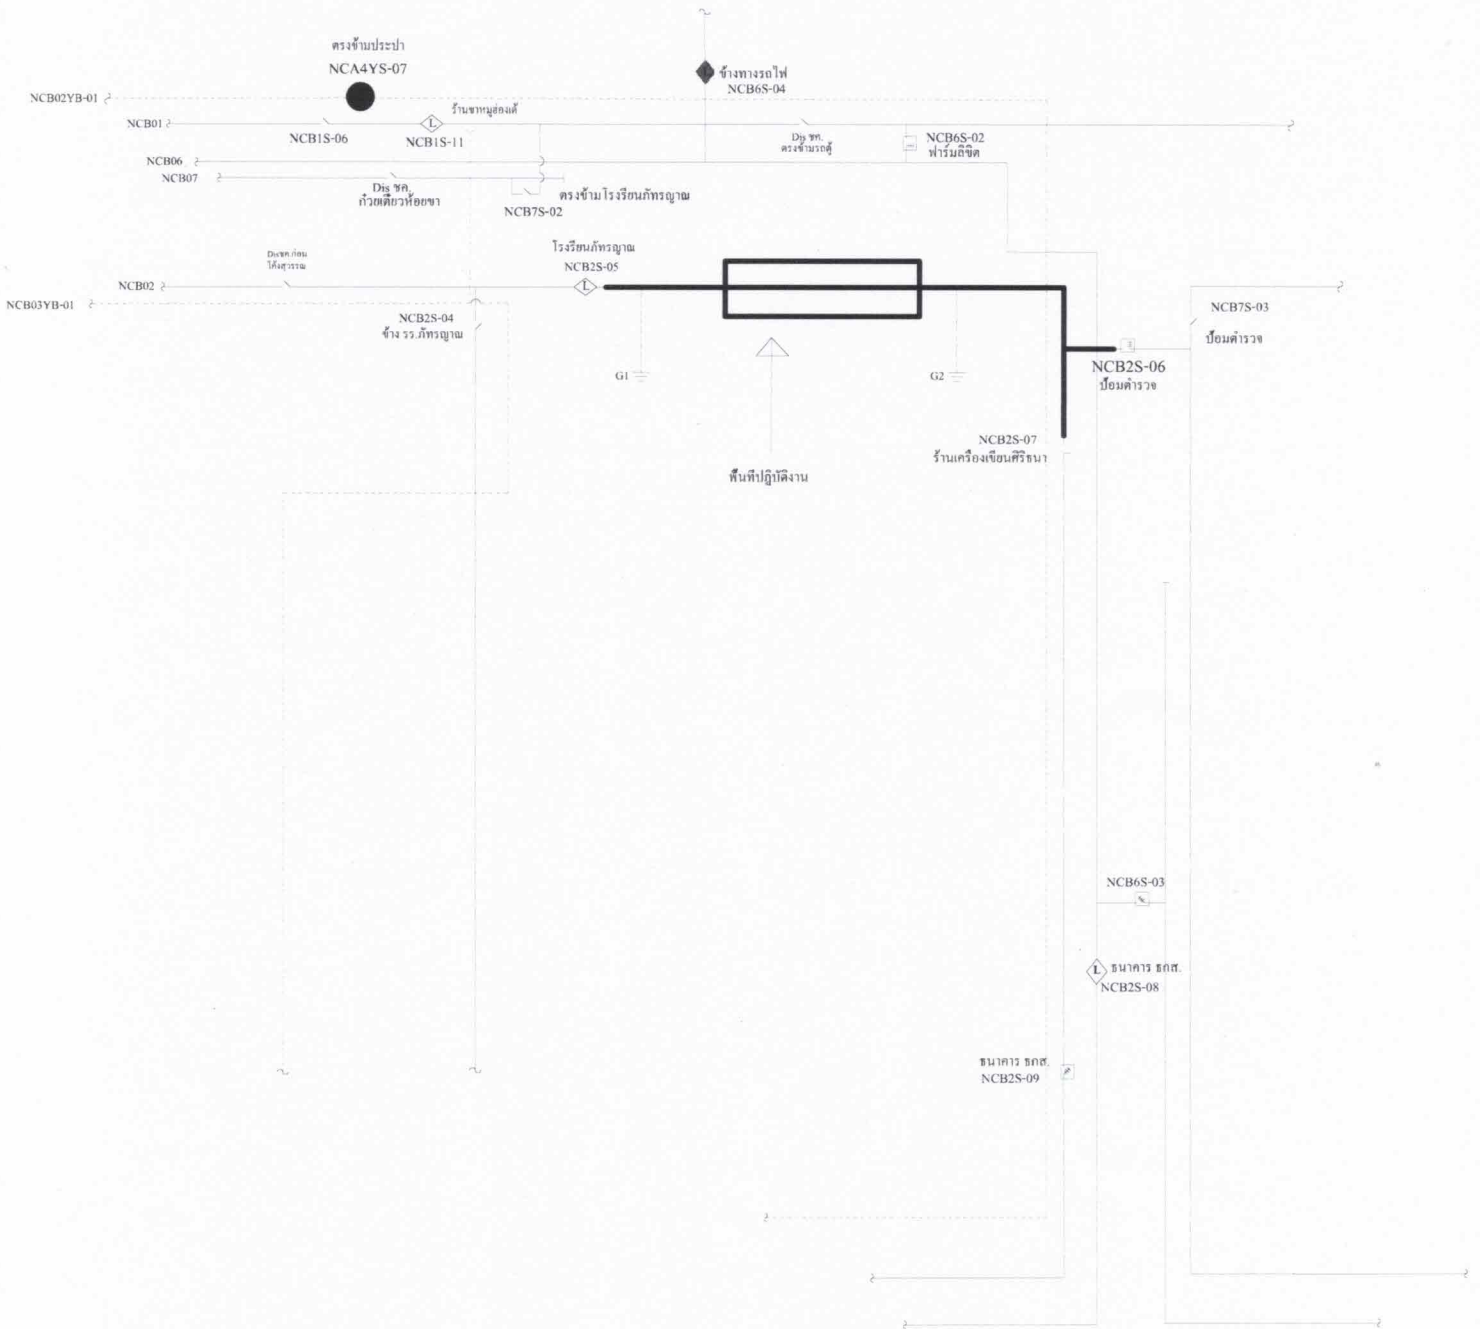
ตรงข้ามประปา
NCA4YS-07

ข้างทางรถไฟ
NCB6S-04

NCB02YB-01
NCB01
ร้านขายหมูสองแคว
NCB1S-06
L
NCB1S-11
Dis ชท.
ตรงข้ามรถตู้
NCB6S-02
ฟาร์มลิขิต
NCB06
NCB07
Dis ชล.
ก๋วยเตี๋ยวห้อยขา
ตรงข้ามโรงเรียนภัทรญาณ
NCB7S-02

Dis ชท.ก่อน
โค้งสุวรรณ
NCB02
โรงเรียนภัทรญาณ
NCB2S-05
L
NCB03YB-01
NCB2S-04
ข้าง รร.ภัทรญาณ
G1
G2
NCB7S-03
ป้อมตำรวจ
NCB2S-06
ป้อมตำรวจ
NCB2S-07
ร้านเครื่องเขียนศิริธนา
พื้นที่ปฏิบัติงาน

NCB6S-03
L
ธนาคาร ธกส.
NCB2S-08
ธนาคาร ธกส.
NCB2S-09